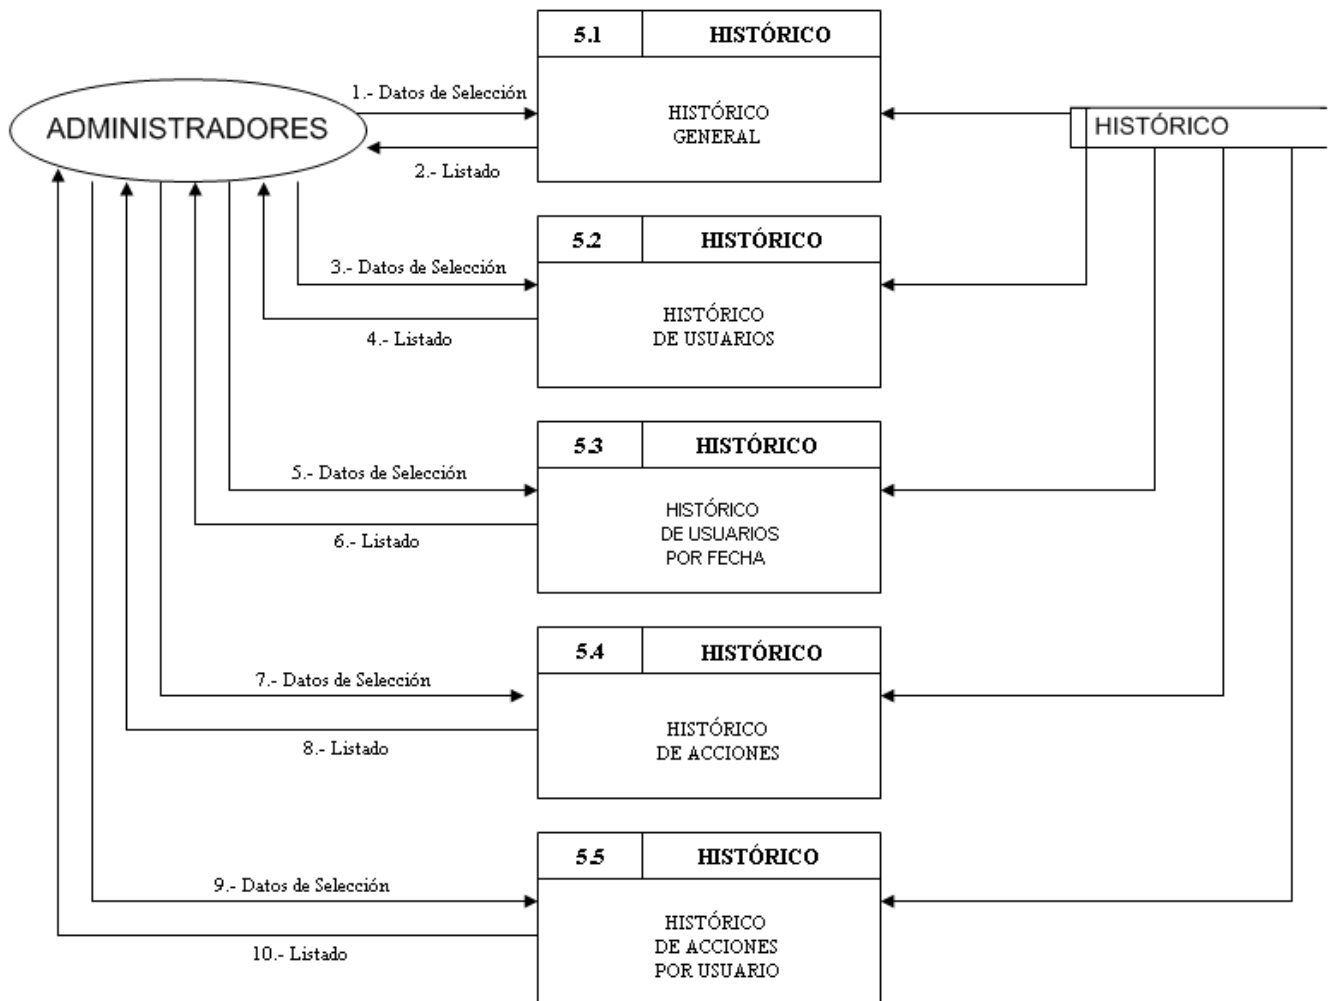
ADMINISTRADORES

1.- Datos de Selección

2.- Listado

5.1 HISTÓRICO

HISTÓRICO GENERAL

HISTÓRICO

3.- Datos de Selección

4.- Listado

5.2 HISTÓRICO

HISTÓRICO DE USUARIOS

5.- Datos de Selección

6.- Listado

5.3 HISTÓRICO

HISTÓRICO DE USUARIOS POR FECHA

7.- Datos de Selección

8.- Listado

5.4 HISTÓRICO

HISTÓRICO DE ACCIONES

9.- Datos de Selección

10.- Listado

5.5 HISTÓRICO

HISTÓRICO DE ACCIONES POR USUARIO